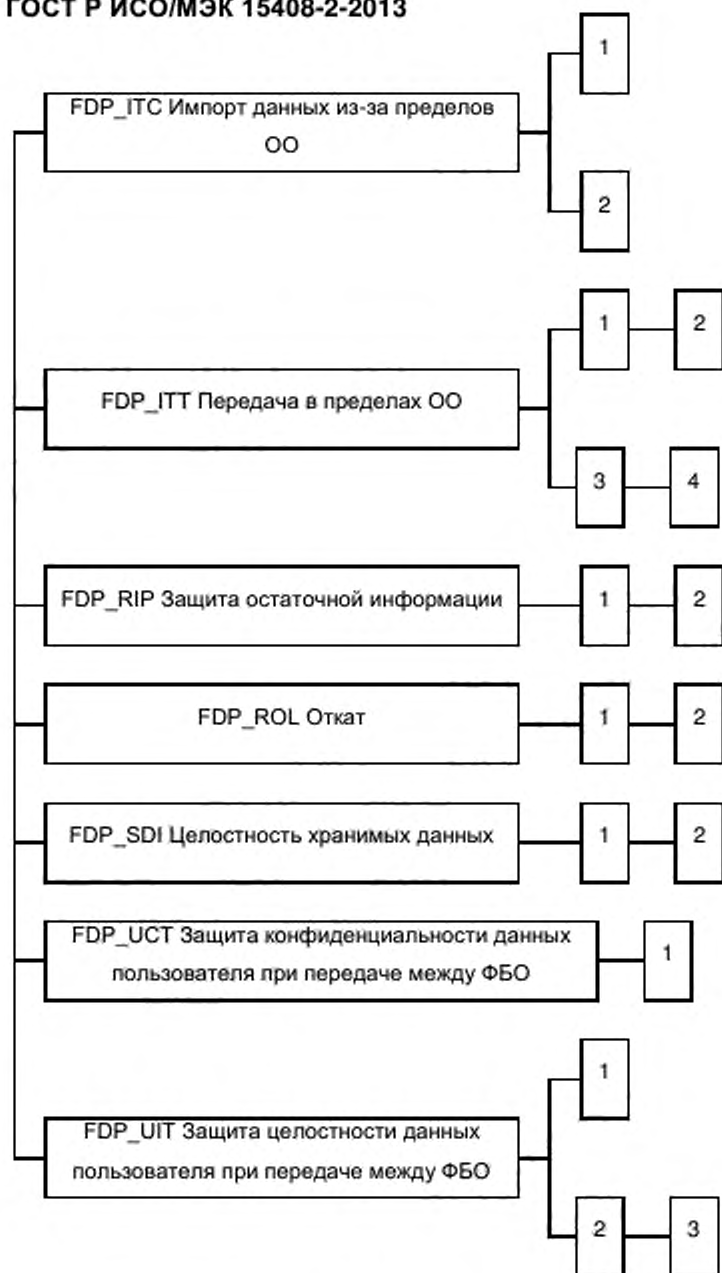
ГОСТ Р ИСО/МЭК 15408-2-2013

FDP_ITC Импорт данных из-за пределов ОО

1

2

FDP_ITT Передача в пределах ОО

1

2

3

4

FDP_RIP Защита остаточной информации

1

2

FDP_ROL Откат

1

2

FDP_SDI Целостность хранимых данных

1

2

FDP_UCT Защита конфиденциальности данных пользователя при передаче между ФБО

1

FDP_UIT Защита целостности данных пользователя при передаче между ФБО

1

2

3